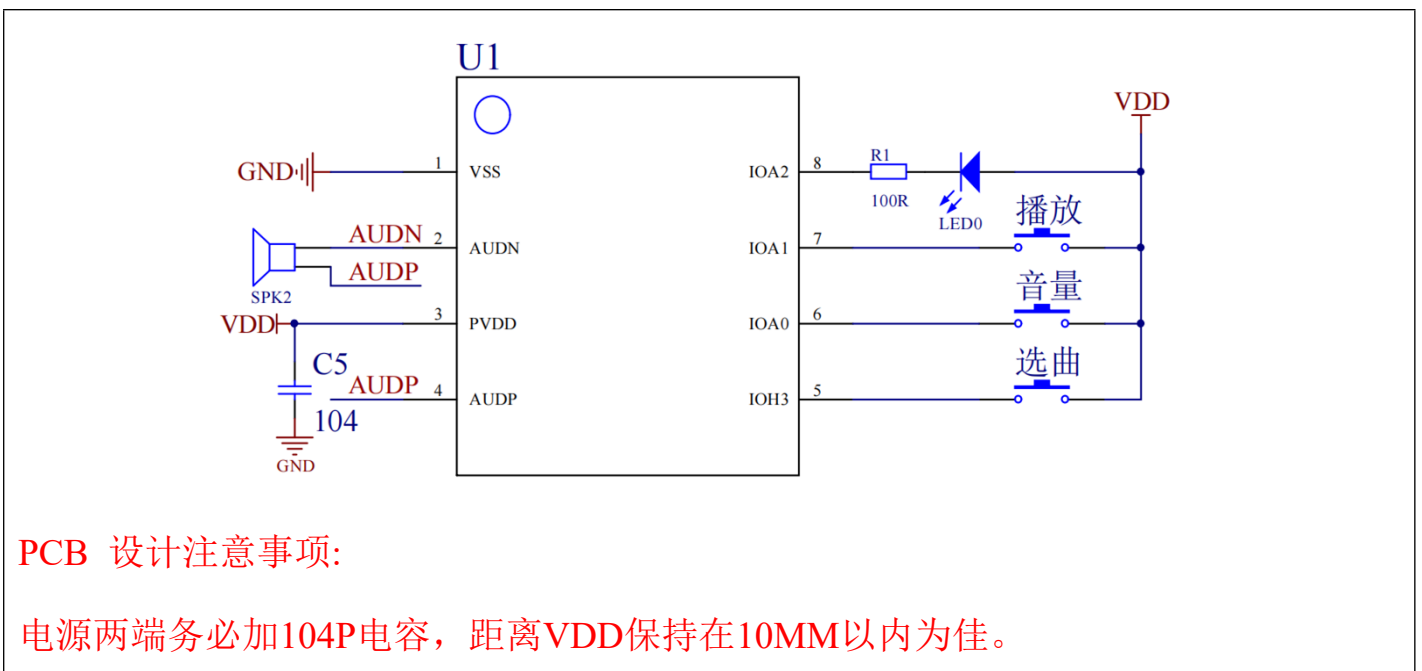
U1

GND 1 VSS
AUDN 2 AUDN
AUDP
SPK2
VDD 3 PVDD
C5
AUDP 4 AUDP
104
GND

IOA2 8 R1 100R LED0 VDD
IOA1 7 播放
IOA0 6 音量
IOH3 5 选曲

PCB 设计注意事项:

电源两端务必加104P电容，距离VDD保持在10MM以内为佳。